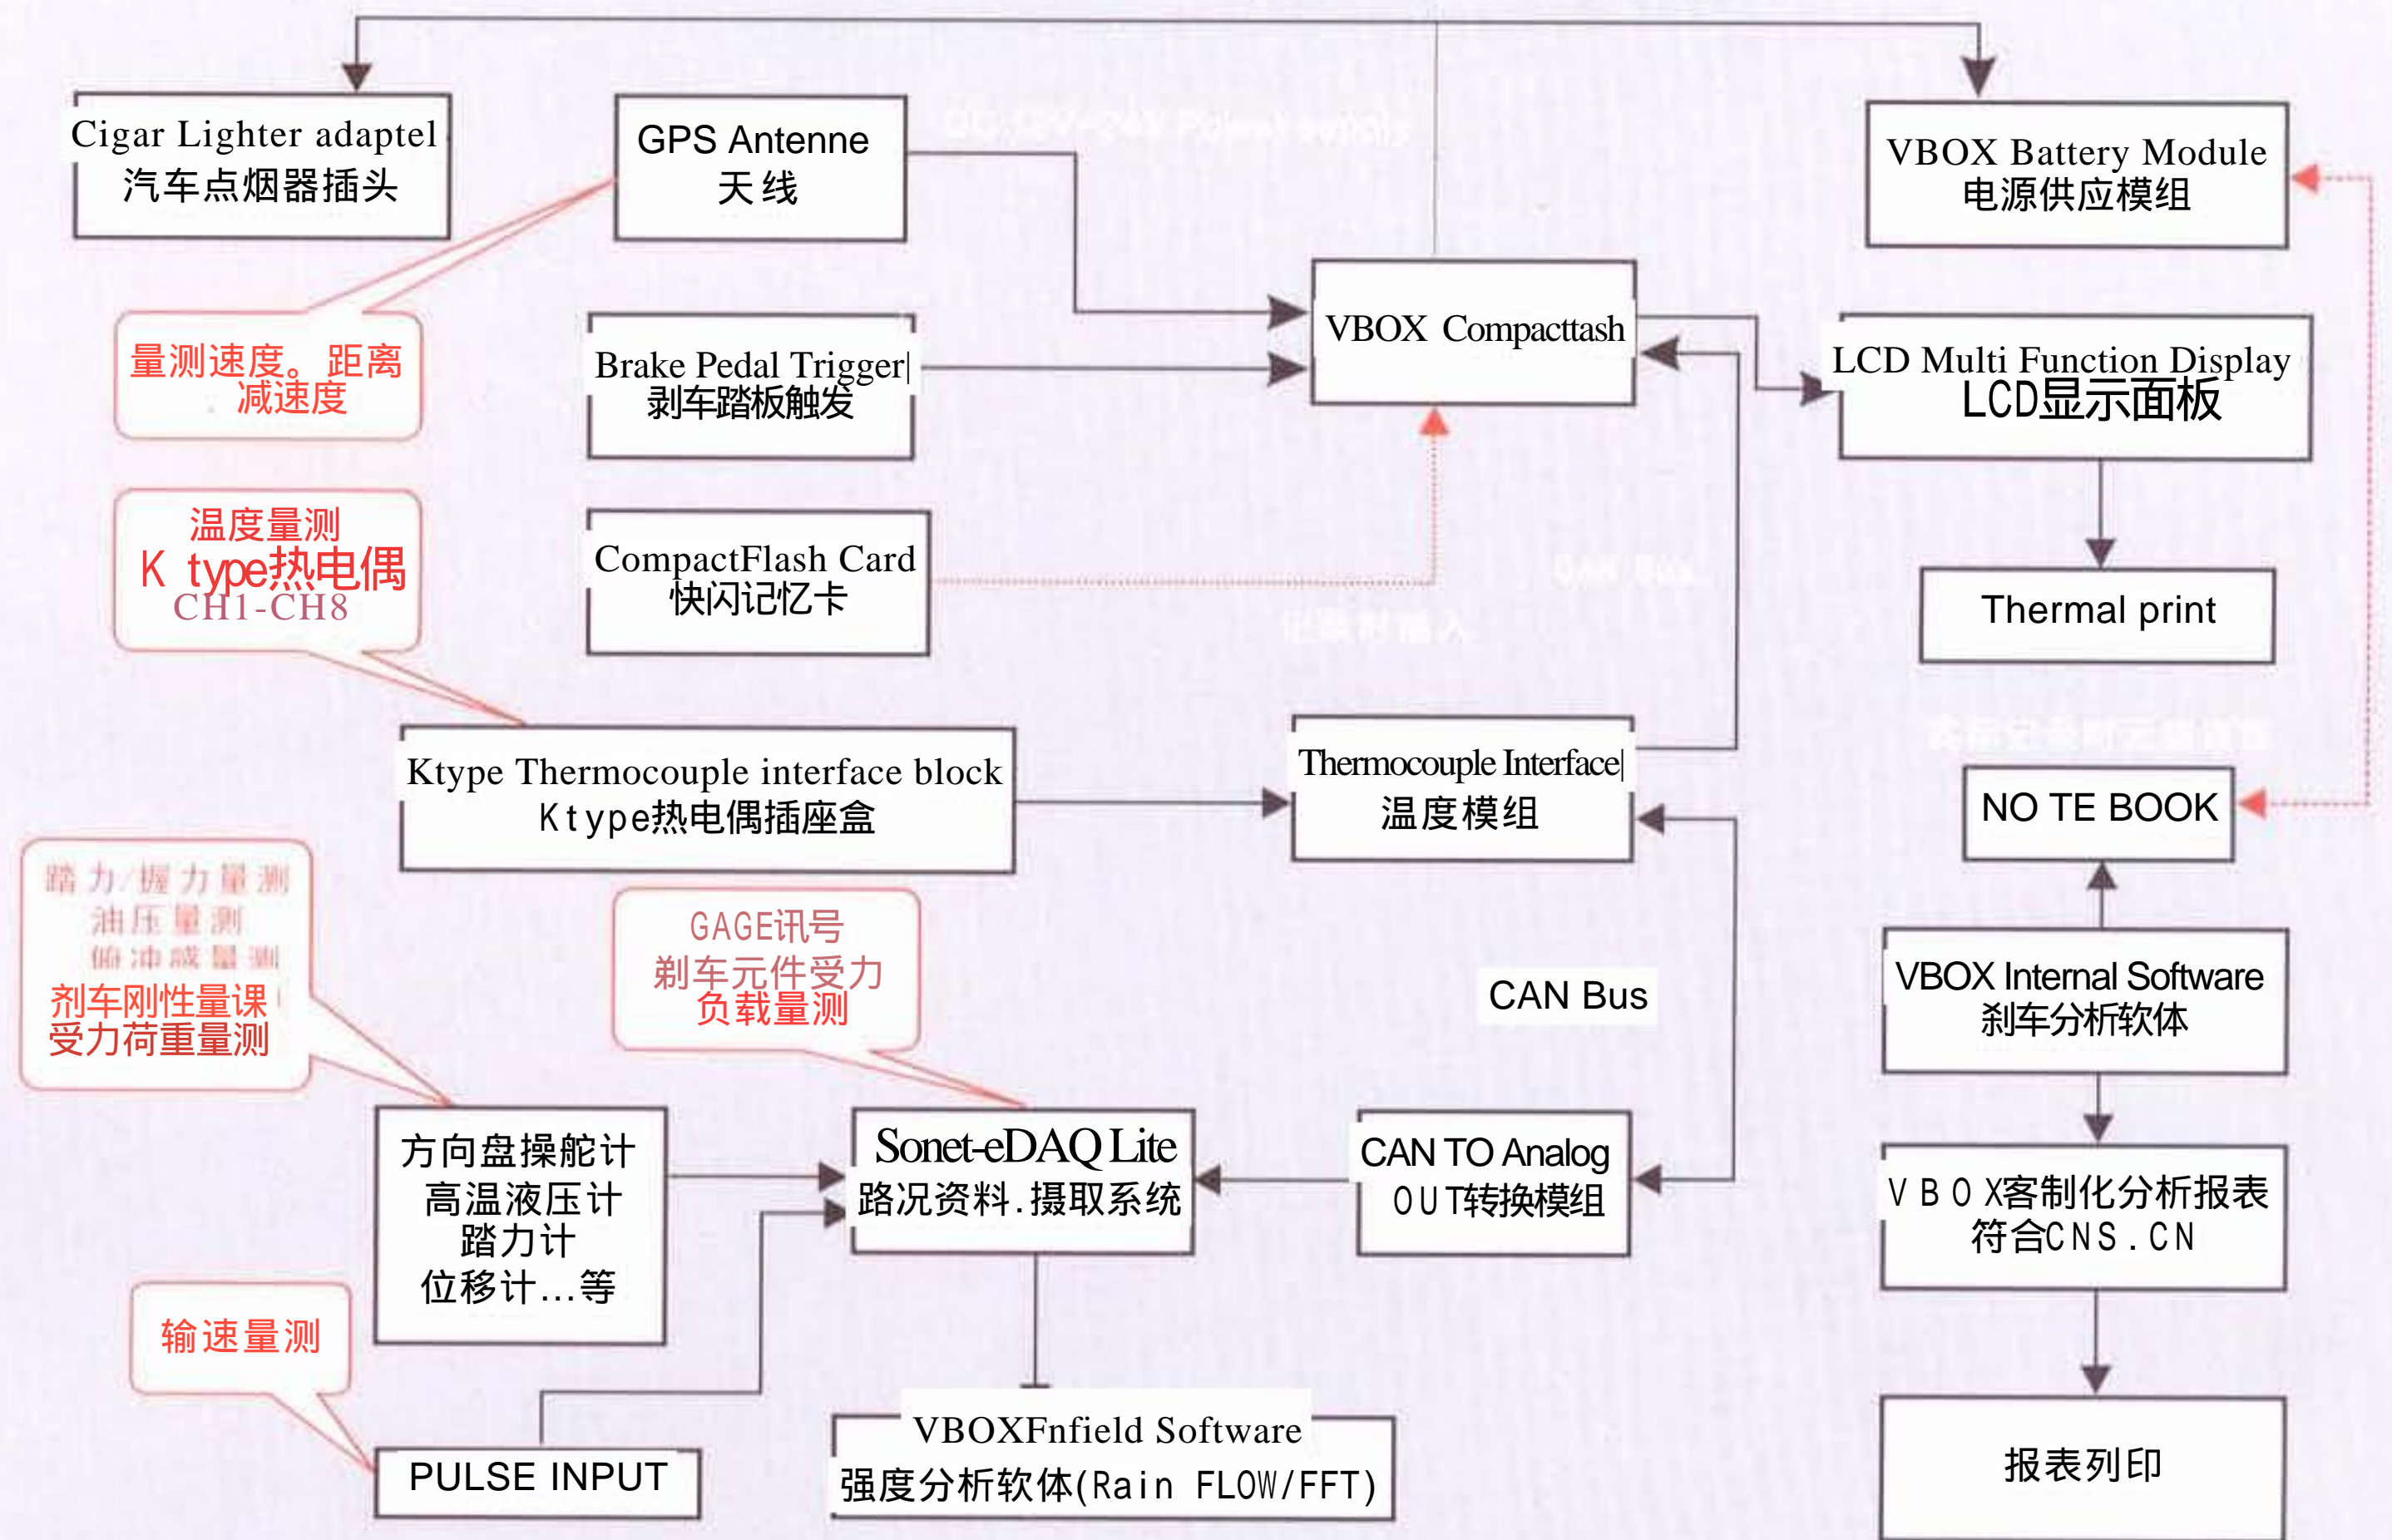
Cigar Lighter adaptel
汽车点烟器插头

GPS Antenne
天线

VBOX Battery Module
电源供应模组

量测速度。距离
减速度

Brake Pedal Trigger|
刹车踏板触发

VBOX Compacttash

LCD Multi Function Display
LCD显示面板

温度量测
K type热电偶
CH1-CH8

CompactFlash Card
快闪记忆卡

Thermal print

Ktype Thermocouple interface block
Ktype热电偶插座盒

Thermocouple Interface|
温度模组

NO TE BOOK

踏力/握力量测
油压量测
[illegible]
剂车刚性量课
受力荷重量测

GAGE讯号
剎车元件受力
负载量测

CAN Bus

VBOX Internal Software
刹车分析软体

方向盘操舵计
高温液压计
踏力计
位移计…等

Sonet-eDAQ Lite
路况资料.摄取系统

CAN TO Analog
OUT转换模组

VBOX客制化分析报表
符合CNS.CN

输速量测

PULSE INPUT

VBOXFnfield Software
强度分析软体(Rain FLOW/FFT)

报表列印